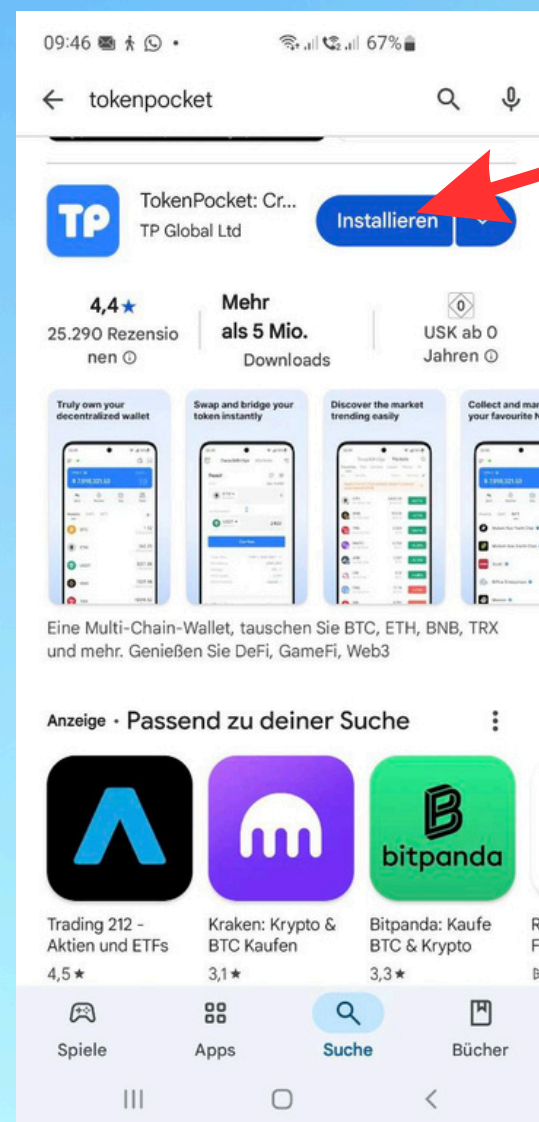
09:46 67%

tokenpocket

TP

TokenPocket: Cr...
TP Global Ltd

Installieren

4,4★
25.290 Rezensionen ⓘ

Mehr als 5 Mio.
Downloads

USK ab 0 Jahren ⓘ

Truly own your decentralized wallet

Swap and bridge your token instantly

Discover the market trending easily

Collect and mar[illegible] your favourite N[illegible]

Eine Multi-Chain-Wallet, tauschen Sie BTC, ETH, BNB, TRX und mehr. Genießen Sie DeFi, GameFi, Web3

Anzeige · Passend zu deiner Suche

bitpanda

Trading 212 - Aktien und ETFs
4,5★

Kraken: Krypto & BTC Kaufen
3,1★

Bitpanda: Kaufe BTC & Krypto
3,3★

Spiele

Apps

Suche

Bücher